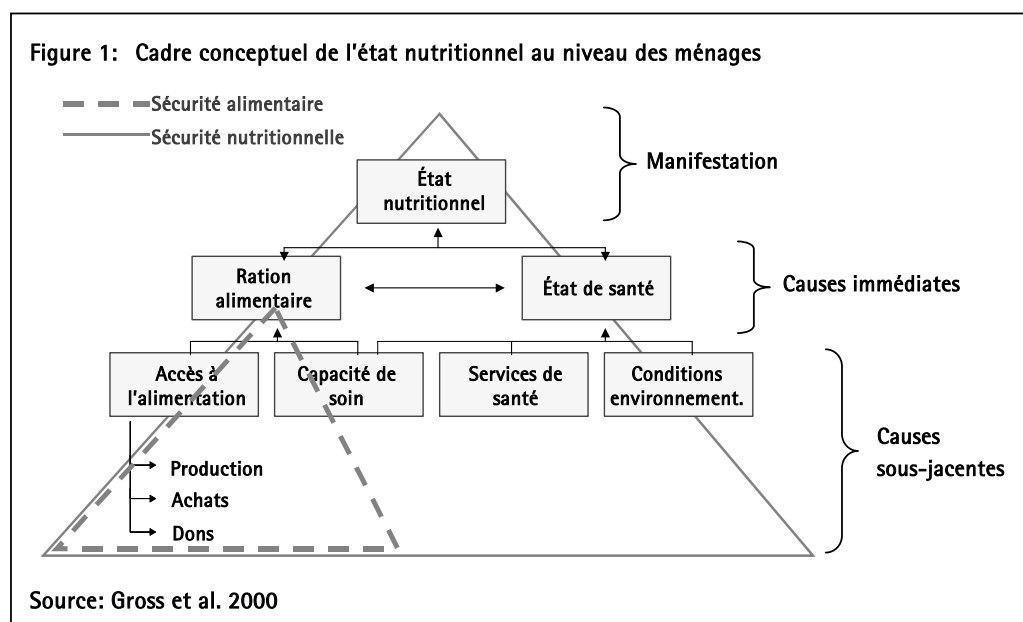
Figure 1: Cadre conceptuel de l'état nutritionnel au niveau des ménages

Sécurité alimentaire

Sécurité nutritionnelle

État nutritionnel

Manifestation

Ration alimentaire

État de santé

Causes immédiates

Accès à l'alimentation

Capacité de soin

Services de santé

Conditions environnement.

Production

Achats

Dons

Causes sous-jacentes

Source: Gross et al. 2000